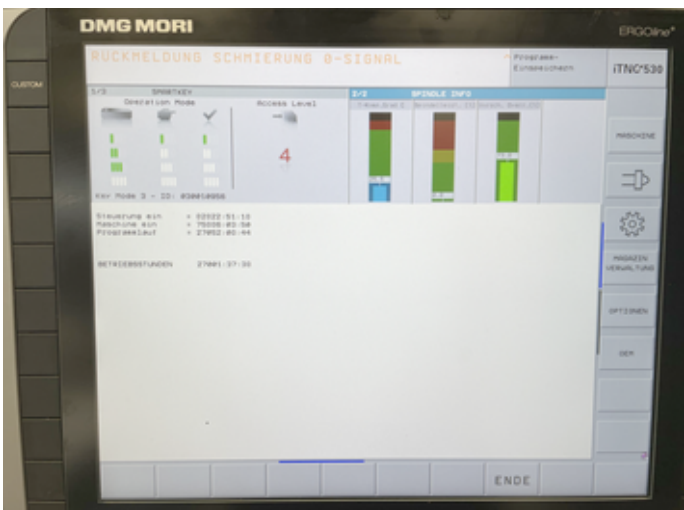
DMG MORI

ERGOline®

RUCKMELDUNG SCHMIERUNG 0-SIGNAL

Programm-Einspeichern

iTNC®530

CUSTOM

1/3 SMARTKEY

Operation Mode

Access Level

4

Key Mode 3 - ID: 03001056

2/3 SPINDLE INFO

Steuerung ein = 92022:51:13
Maschine ein = 75036:03:50
Programmlauf = 27062:06:44

BETRIEBSSTUNDEN 27001:37:30

MASCHINE

MAGAZIN VERWALTUNG

OPTIONEN

OEM

ENDE